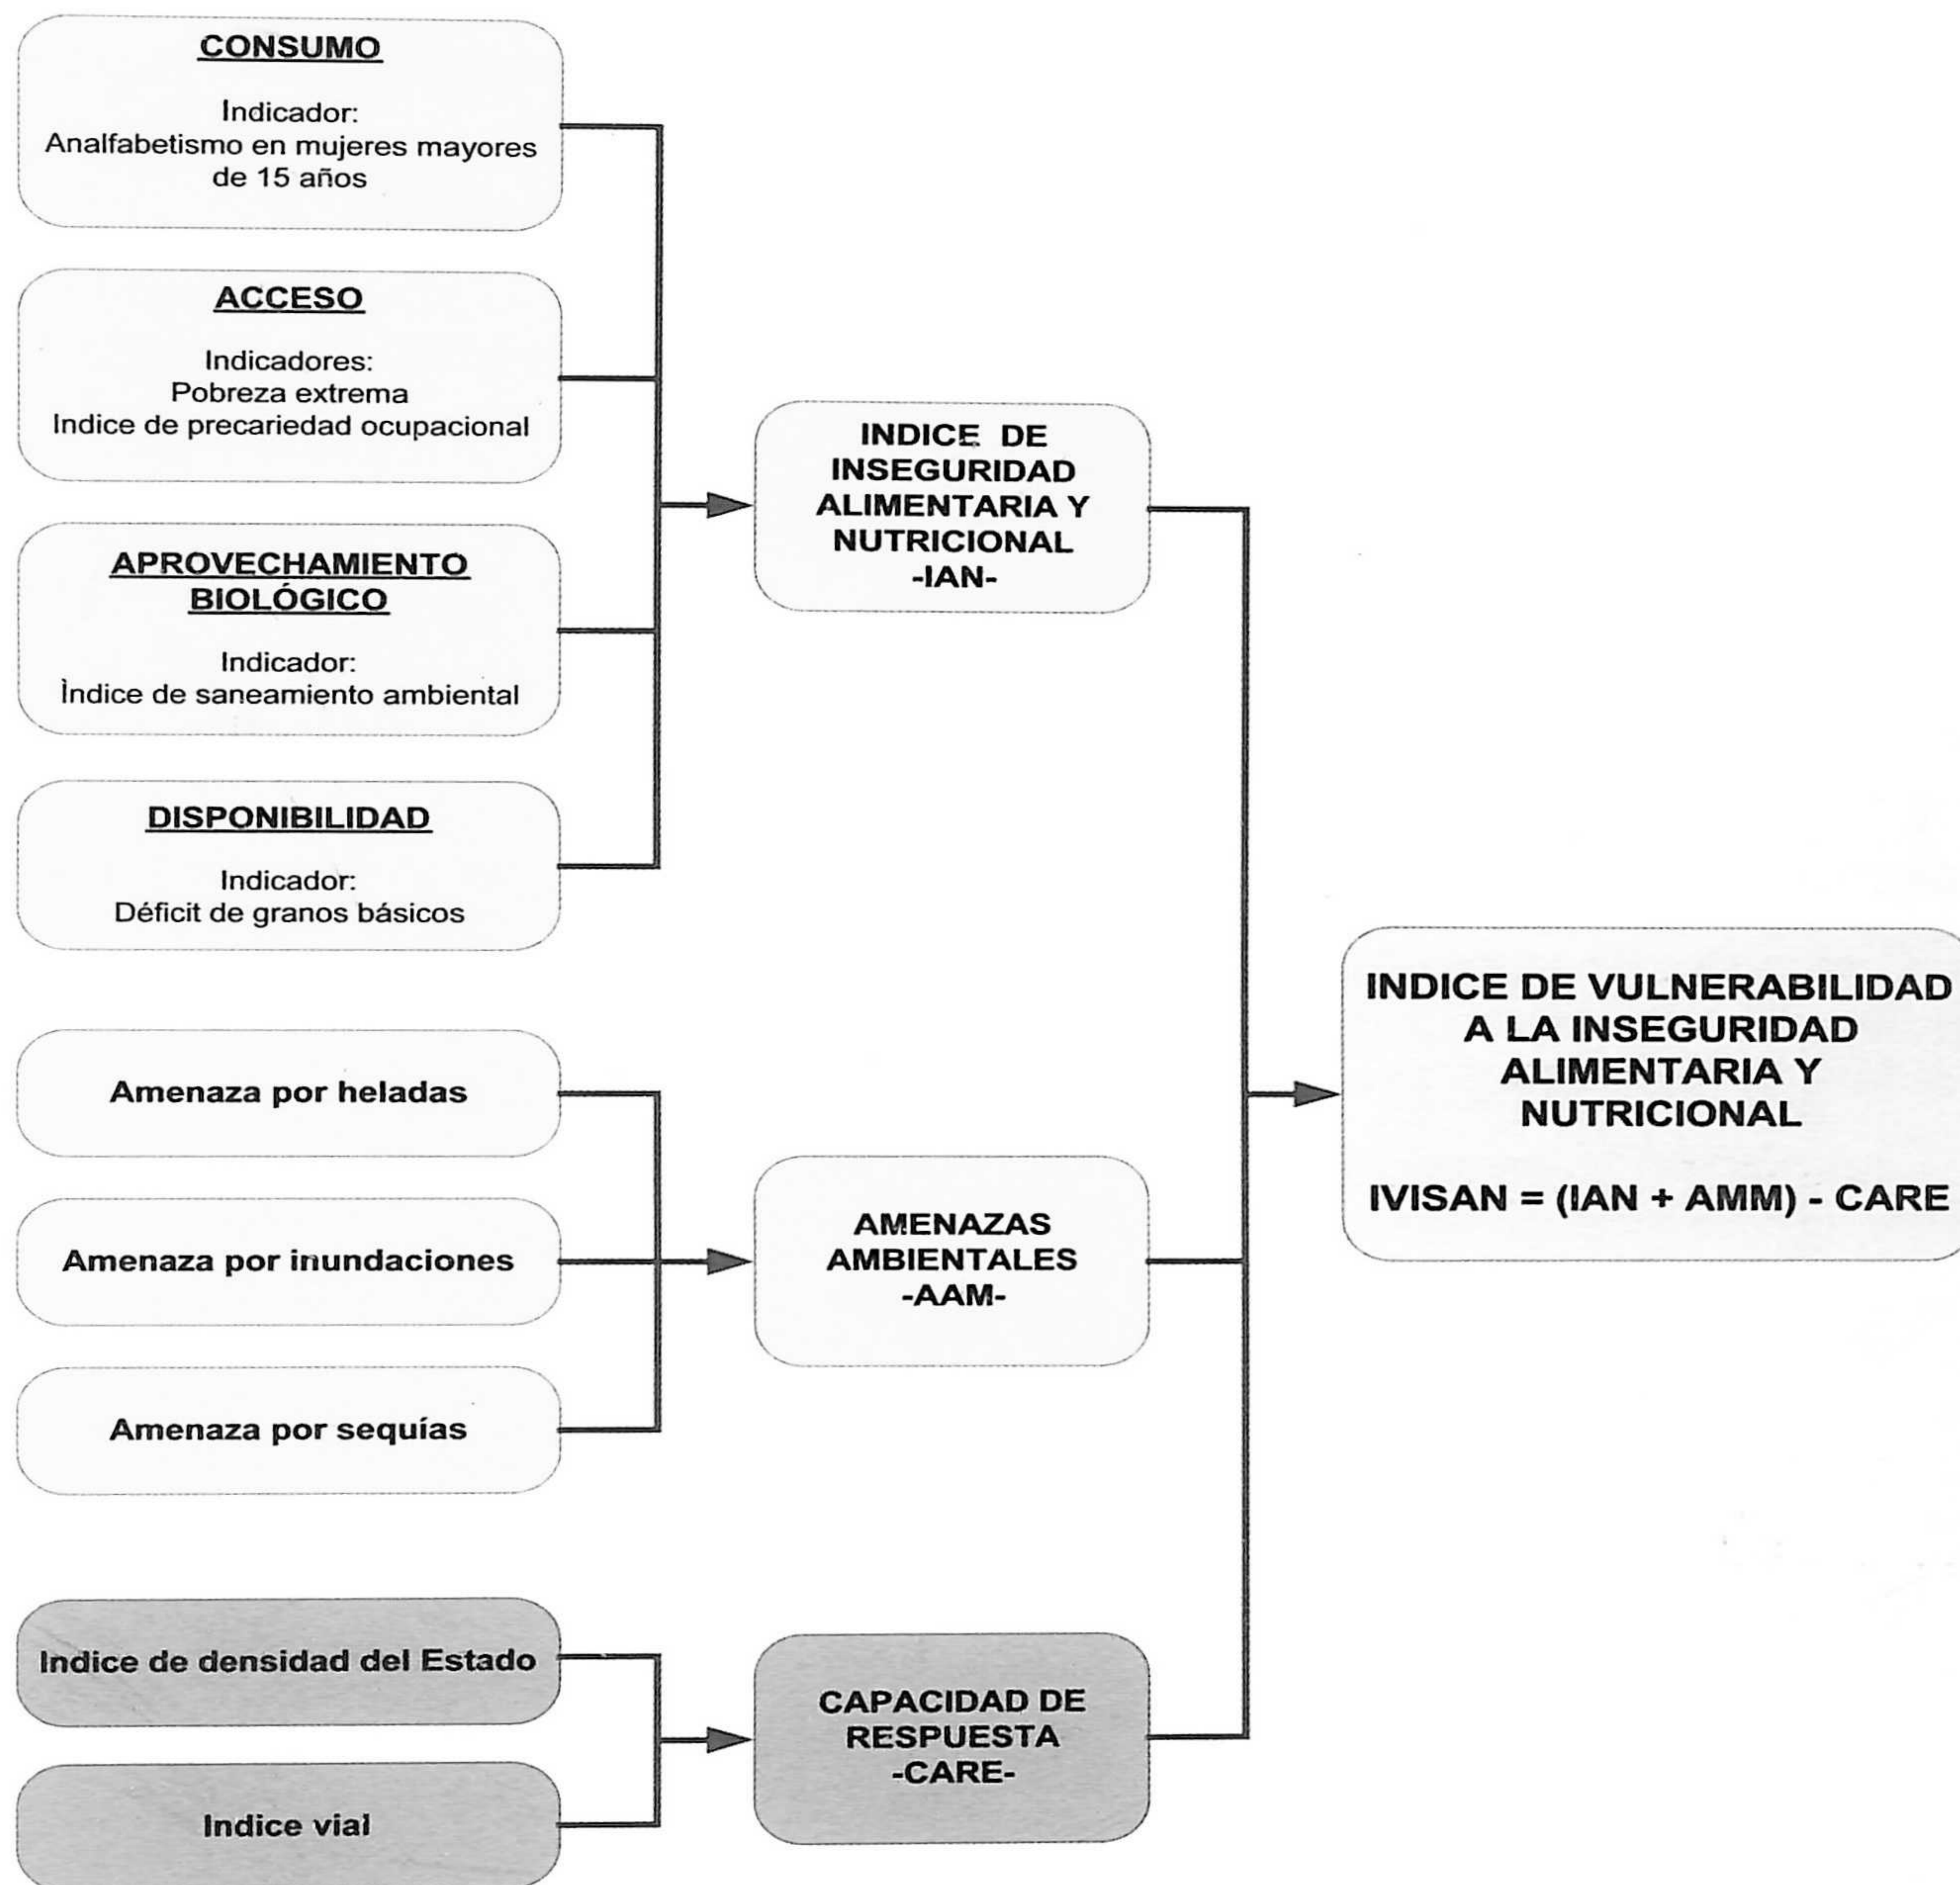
CONSUMO

Indicador:
Analfabetismo en mujeres mayores de 15 años

ACCESO

Indicadores:
Pobreza extrema
Indice de precariedad ocupacional

APROVECHAMIENTO BIOLÓGICO

Indicador:
Ìndice de saneamiento ambiental

DISPONIBILIDAD

Indicador:
Déficit de granos básicos

INDICE DE INSEGURIDAD ALIMENTARIA Y NUTRICIONAL
-IAN-

Amenaza por heladas

Amenaza por inundaciones

Amenaza por sequías

AMENAZAS AMBIENTALES
-AAM-

Indice de densidad del Estado

Indice vial

CAPACIDAD DE RESPUESTA
-CARE-

INDICE DE VULNERABILIDAD A LA INSEGURIDAD ALIMENTARIA Y NUTRICIONAL

IVISAN = (IAN + AMM) - CARE